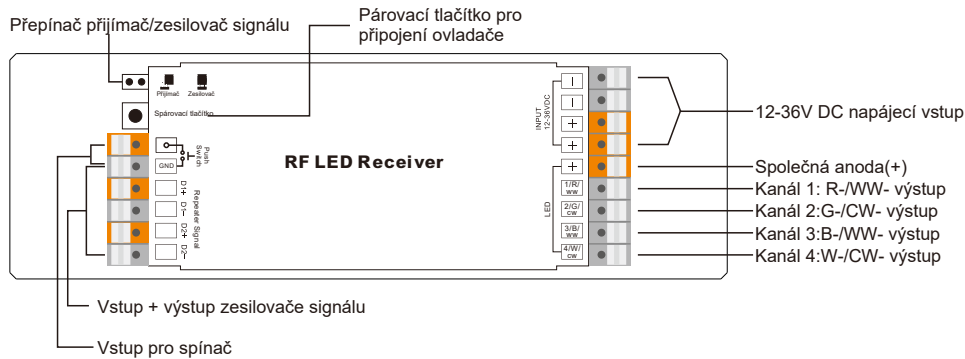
Přepínač přijímač/zesilovač signálu

Párovací tlačítko pro připojení ovladače

Přijímač Zesilovač

Spárovací tlačítko

Push Switch

GND

D1+ D1− D2+ D2−

Repeater Signal

RF LED Receiver

INPUT 12-36VDC

−
−
+
+

LED

+
1/R/ ww
2/G/ cw
3/B/ ww
4/W/ cw

12-36V DC napájecí vstup

Společná anoda(+)

Kanál 1: R-/WW- výstup

Kanál 2:G-/CW- výstup

Kanál 3:B-/WW- výstup

Kanál 4:W-/CW- výstup

Vstup + výstup zesilovače signálu

Vstup pro spínač